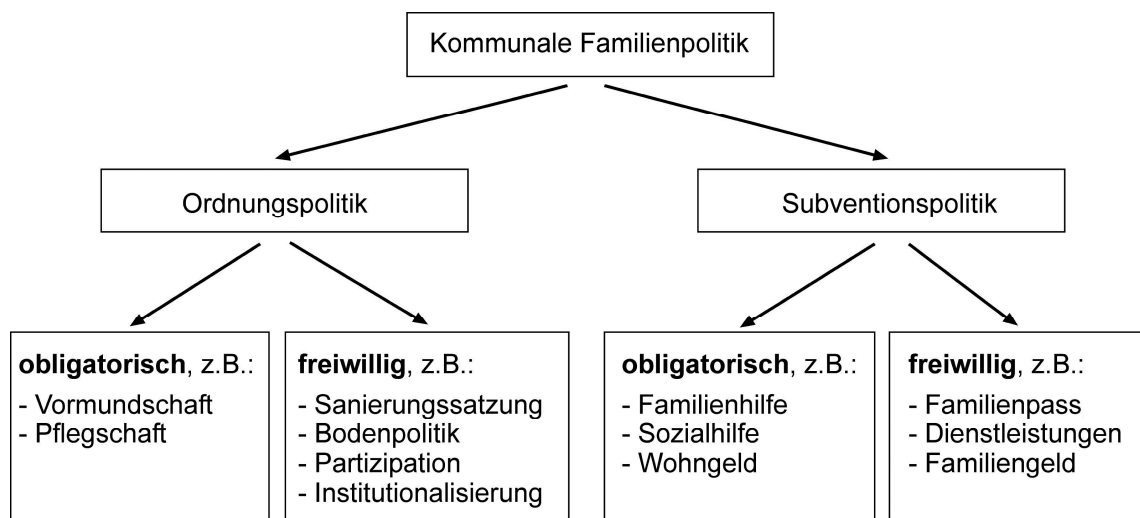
Kommunale Familienpolitik

Ordnungspolitik

Subventionspolitik

**obligatorisch**, z.B.:
- Vormundschaft
- Pflegschaft

**freiwillig**, z.B.:
- Sanierungssatzung
- Bodenpolitik
- Partizipation
- Institutionalisierung

**obligatorisch**, z.B.:
- Familienhilfe
- Sozialhilfe
- Wohngeld

**freiwillig**, z.B.:
- Familienpass
- Dienstleistungen
- Familiengeld